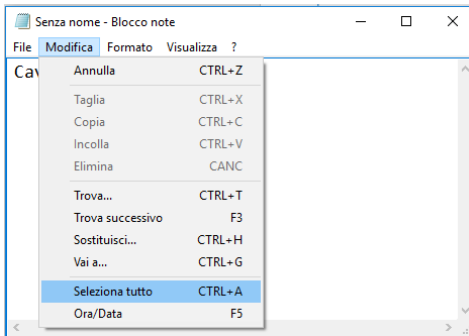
Senza nome - Blocco note

File Modifica Formato Visualizza ?

Cav

Annulla CTRL+Z
Taglia CTRL+X
Copia CTRL+C
Incolla CTRL+V
Elimina CANC
Trova... CTRL+T
Trova successivo F3
Sostituisci... CTRL+H
Vai a... CTRL+G
Seleziona tutto CTRL+A
Ora/Data F5